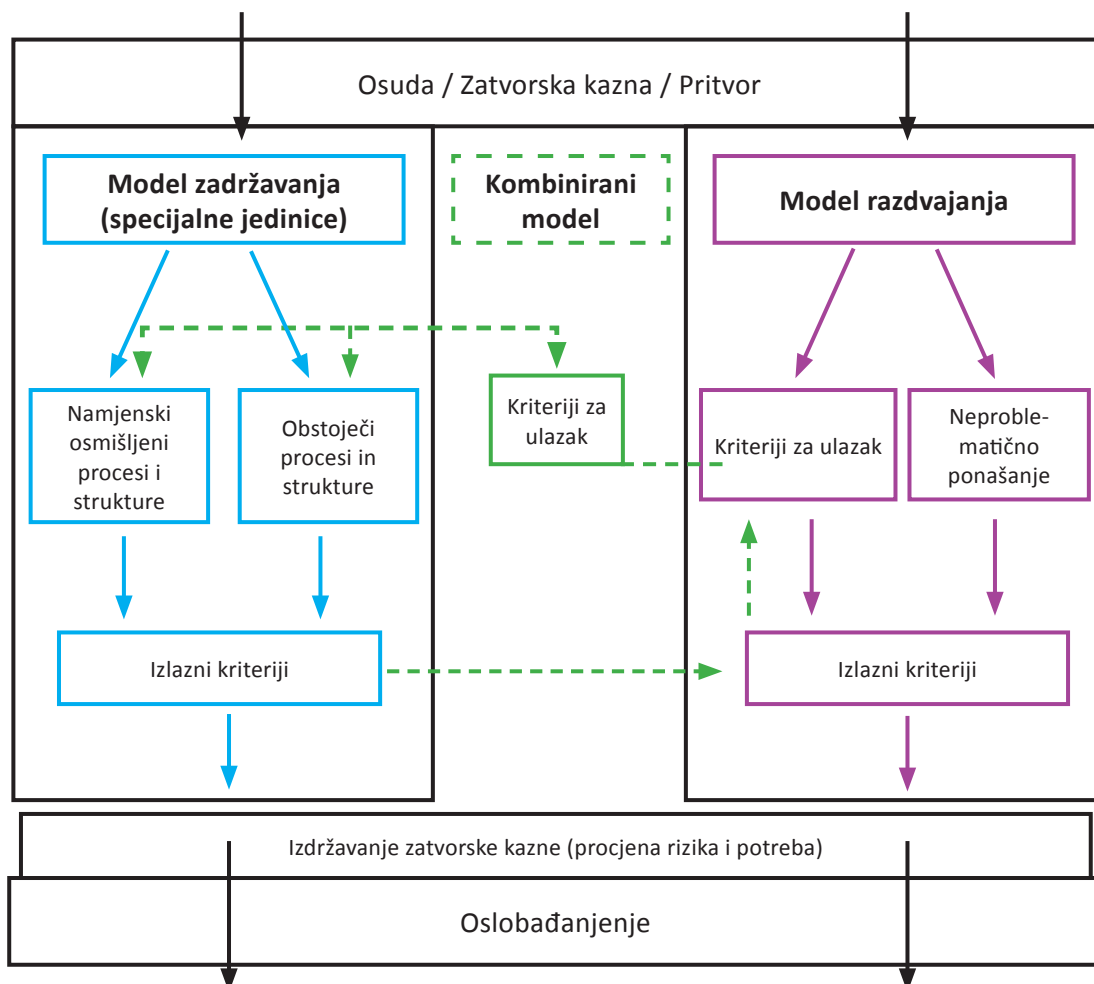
Osuda / Zatvorska kazna / Pritvor

Model zadržavanja (specijalne jedinice)

Kombinirani model

Model razdvajanja

Namjenski osmišljeni procesi i strukture

Obstoječi procesi in strukture

Kriteriji za ulazak

Kriteriji za ulazak

Neproblematično ponašanje

Izlazni kriteriji

Izlazni kriteriji

Izdržavanje zatvorske kazne (procjena rizika i potreba)

Oslobađanjenje